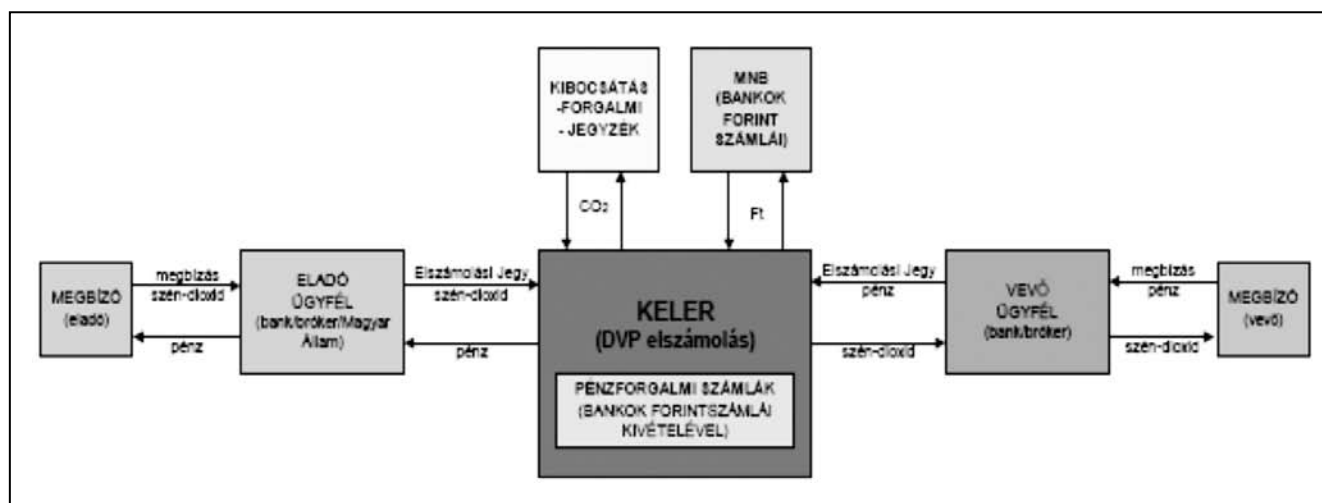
KIBOCSÁTÁS -FORGALMI - JEGYZÉK

MNB (BANKOK FORINT SZÁMLÁI)

$CO_2$

Ft

MEGBÍZÓ (eladó)

megbízás szén-dioxid

pénz

ELADÓ ÜGYFÉL (bank/bróker/Magyar Állam)

Elszámolási Jegy szén-dioxid

pénz

KELER (DVP elszámolás)

PÉNZFORGALMI SZÁMLÁK (BANKOK FORINTSZÁMLÁI KIVÉTELÉVEL)

Elszámolási Jegy pénz

szén-dioxid

VEVŐ ÜGYFÉL (bank/bróker)

megbízás pénz

szén-dioxid

MEGBÍZÓ (vevő)